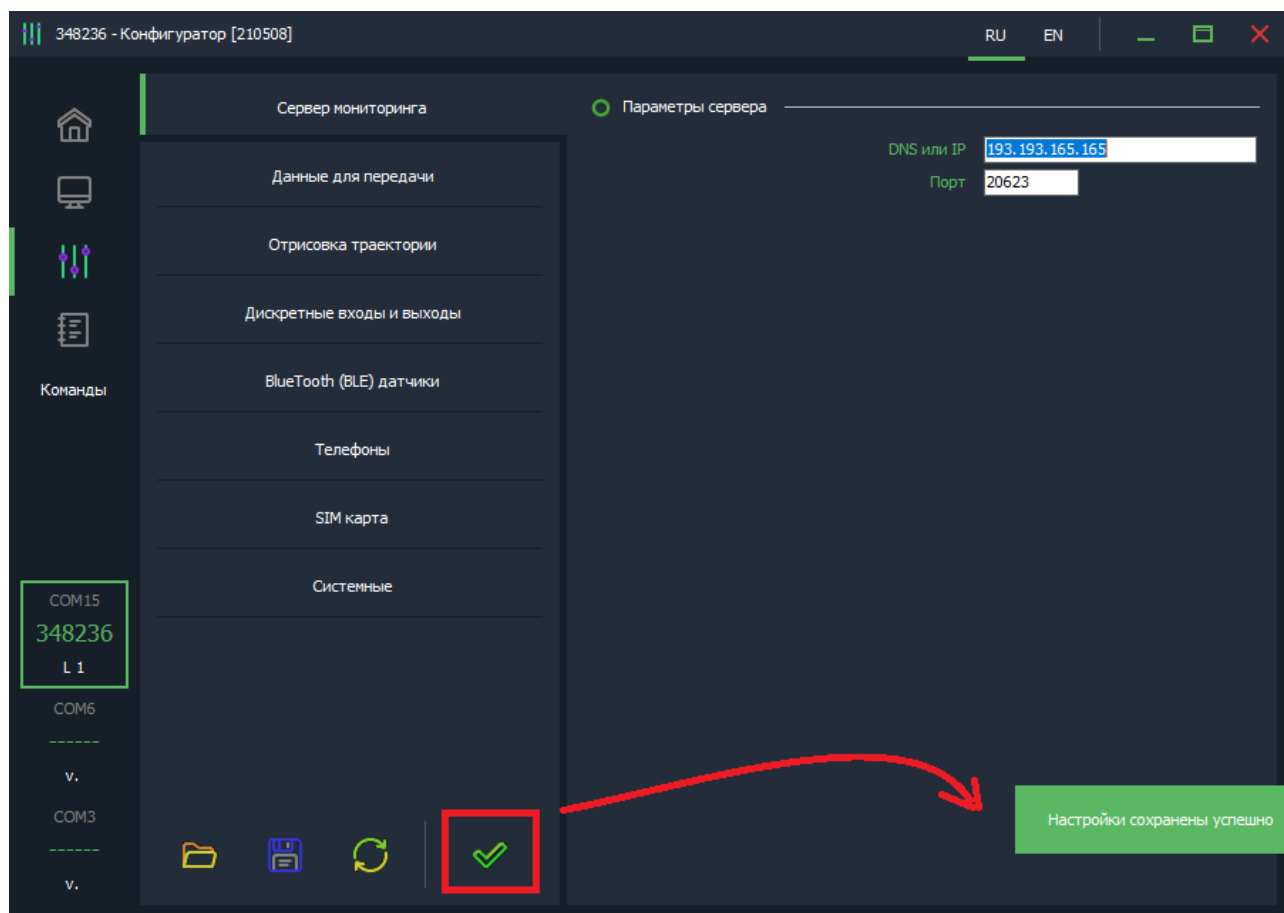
348236 - Конфигуратор [210508]

RU EN

Сервер мониторинга

Данные для передачи

Отрисовка траектории

Дискретные входы и выходы

BlueTooth (BLE) датчики

Телефоны

SIM карта

Системные

Команды

COM15
348236
L 1

COM6
------
v.

COM3
------
v.

Параметры сервера

DNS или IP 193.193.165.165

Порт 20623

Настройки сохранены успешно